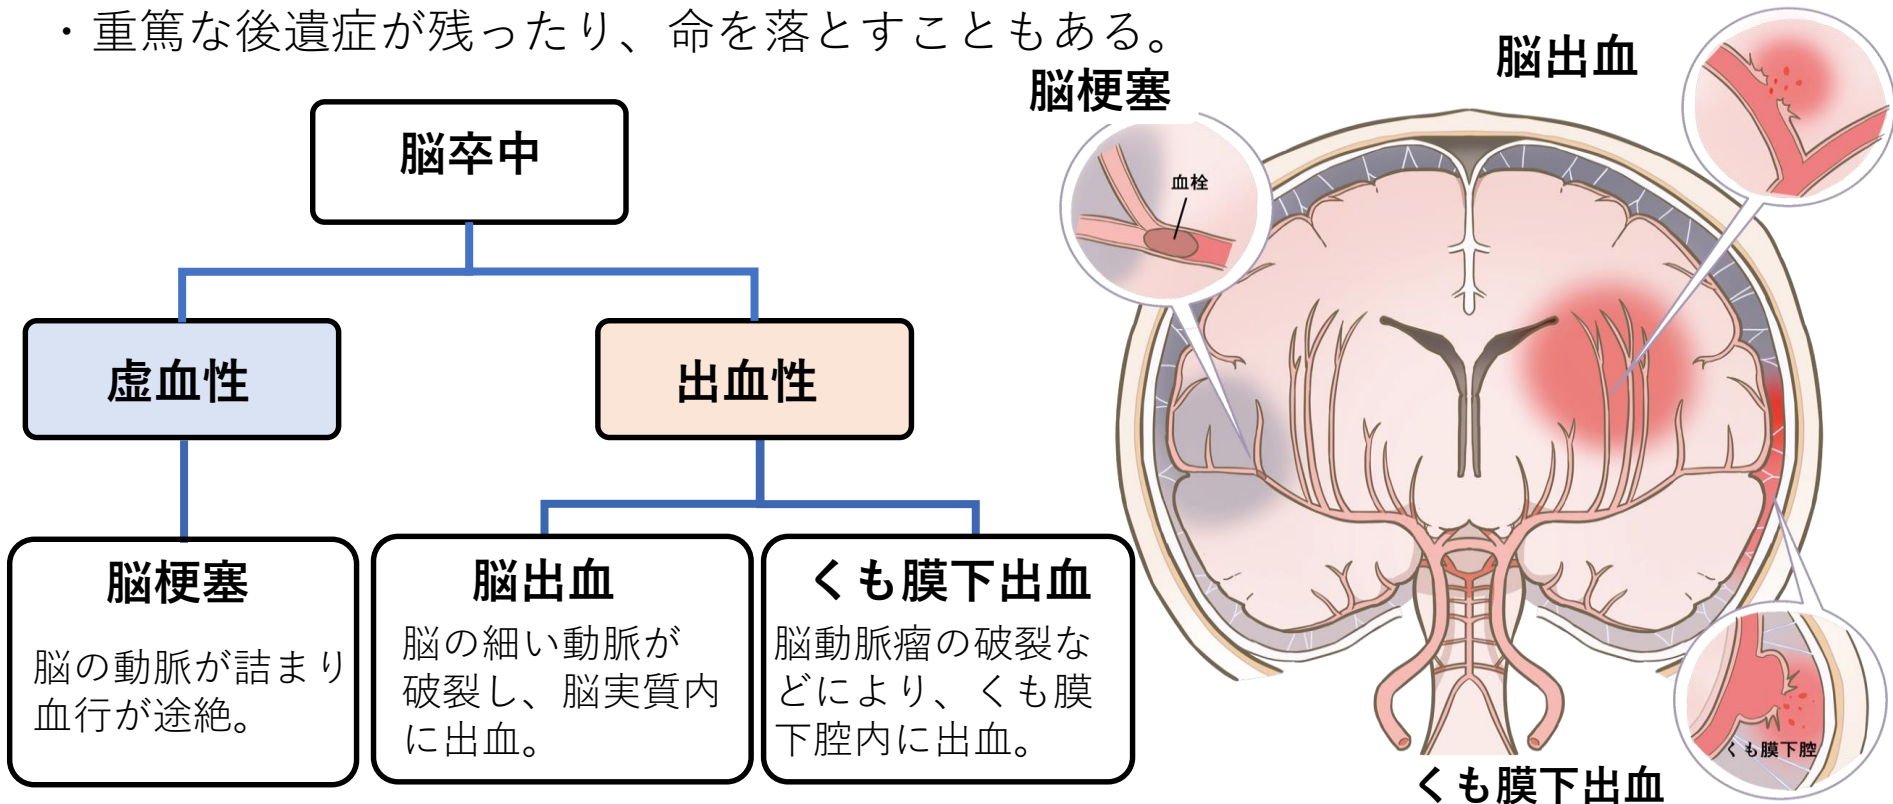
・重篤な後遺症が残ったり、命を落とすこともある。

脳卒中

虚血性

出血性

脳梗塞

脳の動脈が詰まり血行が途絶。

脳出血

脳の細い動脈が破裂し、脳実質内に出血。

くも膜下出血

脳動脈瘤の破裂などにより、くも膜下腔内に出血。

脳梗塞

血栓

脳出血

くも膜下腔

くも膜下出血